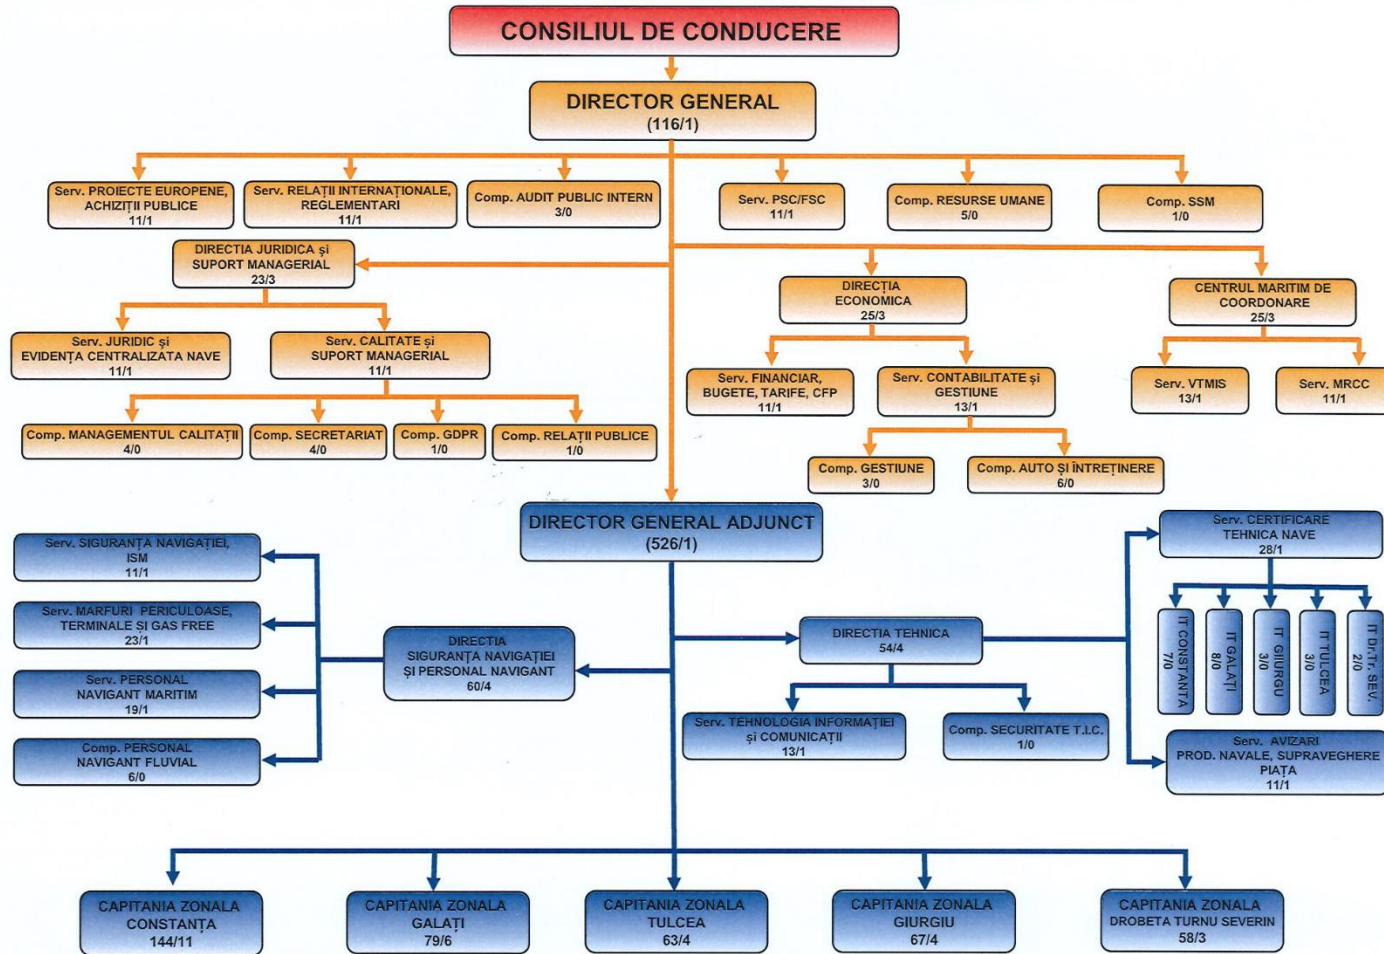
CONSILIUL DE CONDUCERE

DIRECTOR GENERAL
(116/1)

Serv. PROIECTE EUROPENE, ACHIZIȚII PUBLICE
11/1

Serv. RELAȚII INTERNAȚIONALE, REGLEMENTARI
11/1

Comp. AUDIT PUBLIC INTERN
3/0

Serv. PSC/FSC
11/1

Comp. RESURSE UMANE
5/0

Comp. SSM
1/0

DIRECTIA JURIDICA și SUPORT MANAGERIAL
23/3

Serv. JURIDIC și EVIDENȚA CENTRALIZATA NAVE
11/1

Serv. CALITATE și SUPORT MANAGERIAL
11/1

Comp. MANAGEMENTUL CALITAȚII
4/0

Comp. SECRETARIAT
4/0

Comp. GDPR
1/0

Comp. RELAȚII PUBLICE
1/0

DIRECȚIA ECONOMICA
25/3

Serv. FINANCIAR, BUGETE, TARIFE, CFP
11/1

Serv. CONTABILITATE și GESTIUNE
13/1

Comp. GESTIUNE
3/0

Comp. AUTO ȘI ÎNTREȚINERE
6/0

CENTRUL MARITIM DE COORDONARE
25/3

Serv. VTMIS
13/1

Serv. MRCC
11/1

DIRECTOR GENERAL ADJUNCT
(526/1)

Serv. SIGURANȚA NAVIGAȚIEI, ISM
11/1

Serv. MARFURI PERICULOASE, TERMINALE ȘI GAS FREE
23/1

Serv. PERSONAL NAVIGANT MARITIM
19/1

Comp. PERSONAL NAVIGANT FLUVIAL
6/0

DIRECTIA SIGURANȚA NAVIGAȚIEI ȘI PERSONAL NAVIGANT
60/4

DIRECTIA TEHNICA
54/4

Serv. TEHNOLOGIA INFORMAȚIEI și COMUNICAȚII
13/1

Comp. SECURITATE T.I.C.
1/0

Serv. CERTIFICARE TEHNICA NAVE
28/1

IT CONSTANTA
7/0

IT GALAȚI
8/0

IT GIURGIU
3/0

IT TULCEA
3/0

IT Dr.Tr. SEV.
2/0

Serv. AVIZARI PROD. NAVALE, SUPRAVEGHERE PIAȚA
11/1

CAPITANIA ZONALA CONSTANȚA
144/11

CAPITANIA ZONALA GALAȚI
79/6

CAPITANIA ZONALA TULCEA
63/4

CAPITANIA ZONALA GIURGIU
67/4

CAPITANIA ZONALA DROBETA TURNU SEVERIN
58/3